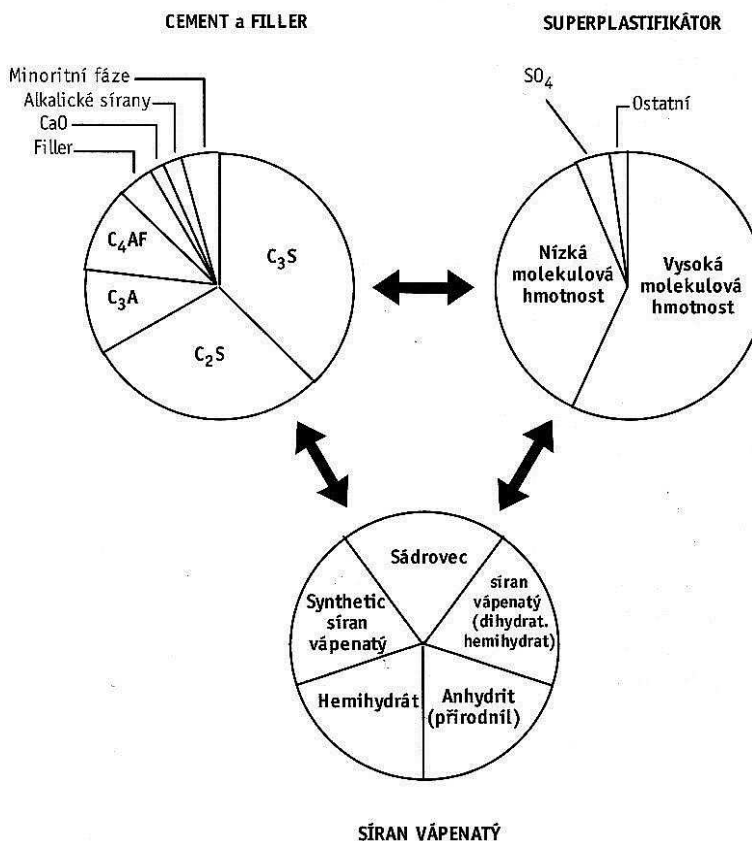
CEMENT a FILLER

SUPERPLASTIFIKÁTOR

Minoritní fáze
Alkalické sírany
CaO
Filler
$C_4AF$
$C_3A$
$C_3S$
$C_2S$

$SO_4$
Ostatní
Nízká molekulová hmotnost
Vysoká molekulová hmotnost

Sádrovec
síran vápenatý (dihydrat. hemihydrat)
Synthetic síran vápenatý
Hemihydrát
Anhydrit (přírodní)

SÍRAN VÁPENATÝ